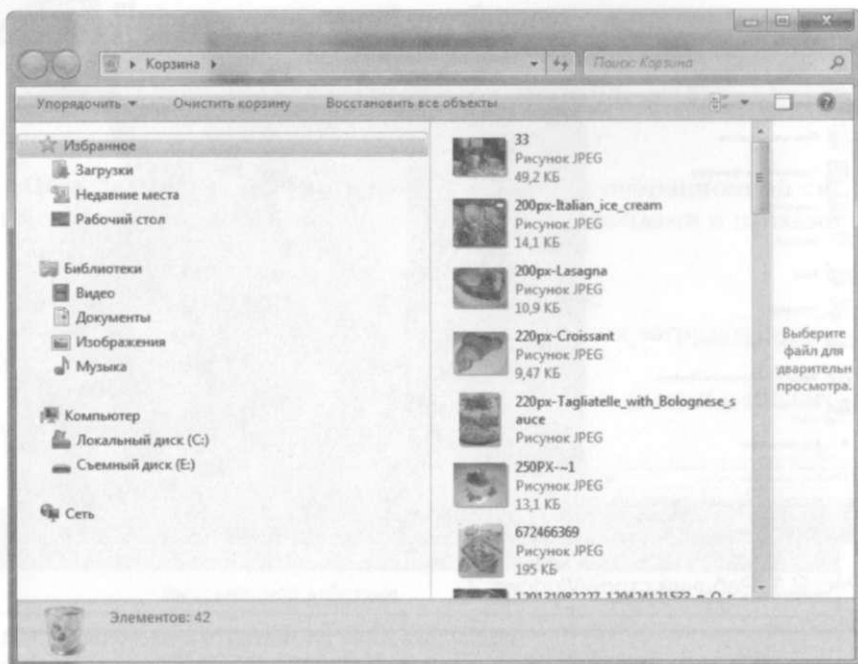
▸ Корзина ▸

Поиск: Корзина

Упорядочить ▾ Очистить корзину Восстановить все объекты

Избранное
Загрузки
Недавние места
Рабочий стол

Библиотеки
Видео
Документы
Изображения
Музыка

Компьютер
Локальный диск (C:)
Съемный диск (E:)

Сеть

33
Рисунок JPEG
49,2 КБ

200px-Italian_ice_cream
Рисунок JPEG
14,1 КБ

200px-Lasagna
Рисунок JPEG
10,9 КБ

220px-Croissant
Рисунок JPEG
9,47 КБ

220px-Tagliatelle_with_Bolognese_sauce
Рисунок JPEG

250PX-~1
Рисунок JPEG
13,1 КБ

672466369
Рисунок JPEG
195 КБ

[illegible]

Выберите файл для дварительн просмотра.

Элементов: 42